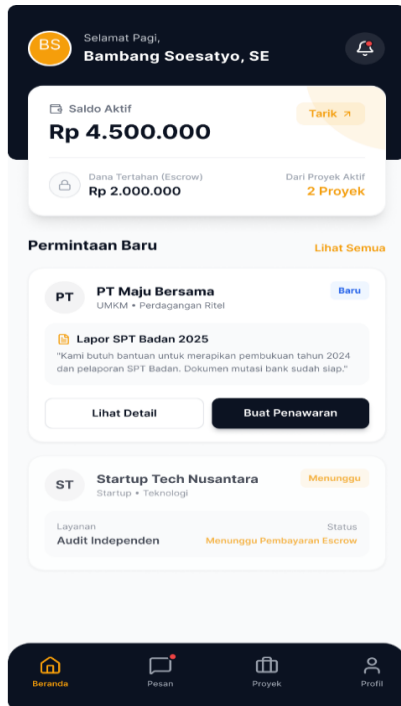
BS Selamat Pagi,
Bambang Soesatyo, SE

Saldo Aktif
Rp 4.500.000
Tarik ↗

Dana Tertahan (Escrow)
Rp 2.000.000
Dari Proyek Aktif
2 Proyek

Permintaan Baru
Lihat Semua

PT
PT Maju Bersama
UMKM • Perdagangan Ritel
Baru

Lapor SPT Badan 2025
"Kami butuh bantuan untuk merapikan pembukuan tahun 2024 dan pelaporan SPT Badan. Dokumen mutasi bank sudah siap."

Lihat Detail
Buat Penawaran

ST
Startup Tech Nusantara
Startup • Teknologi
Menunggu

Layanan
Audit Independen
Status
Menunggu Pembayaran Escrow

Beranda
Pesan
Proyek
Profil